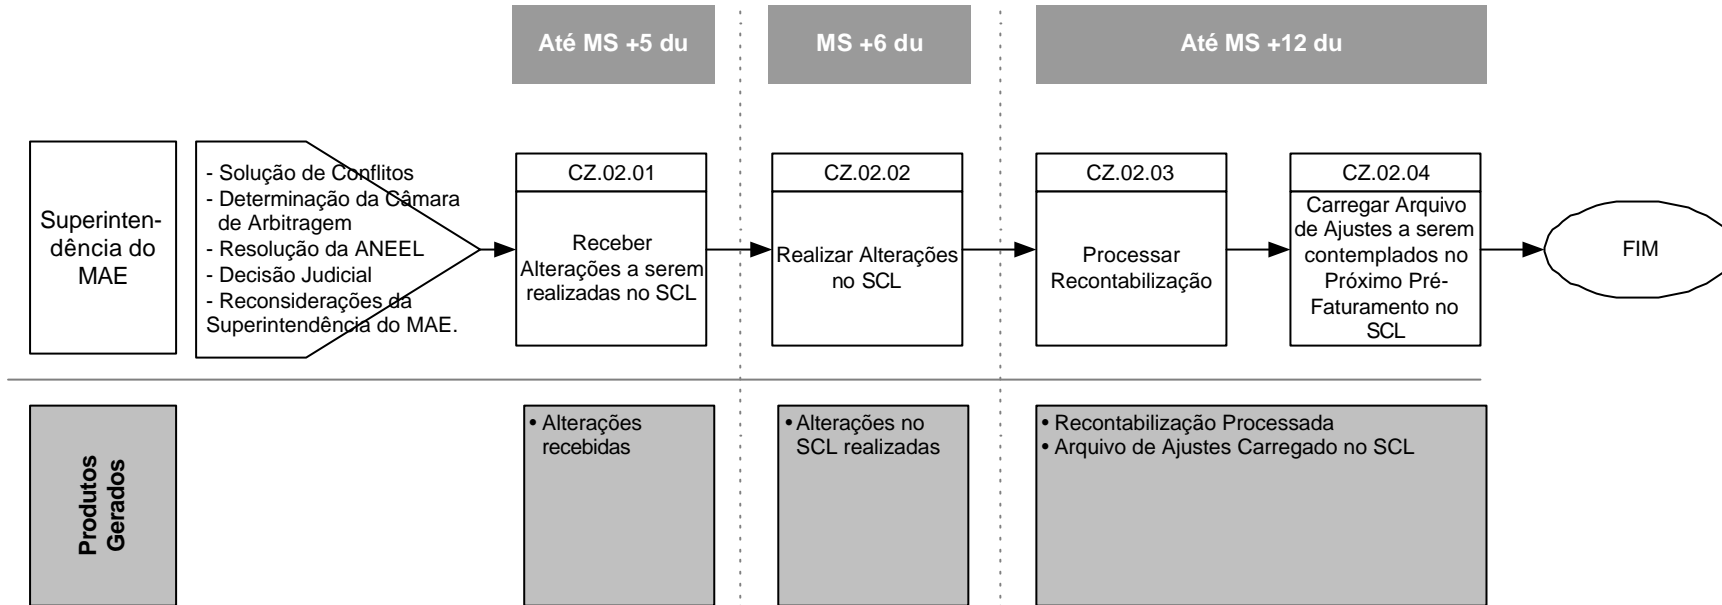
Até MS +5 du

MS +6 du

Até MS +12 du

Superintendência do MAE

- Solução de Conflitos
- Determinação da Câmara de Arbitragem
- Resolução da ANEEL
- Decisão Judicial
- Reconsiderações da Superintendência do MAE.

CZ.02.01

Receber Alterações a serem realizadas no SCL

CZ.02.02

Realizar Alterações no SCL

CZ.02.03

Processar Recontabilização

CZ.02.04

Carregar Arquivo de Ajustes a serem contemplados no Próximo Pré-Faturamento no SCL

FIM

Produtos Gerados

• Alterações recebidas

• Alterações no SCL realizadas

• Recontabilização Processada
• Arquivo de Ajustes Carregado no SCL